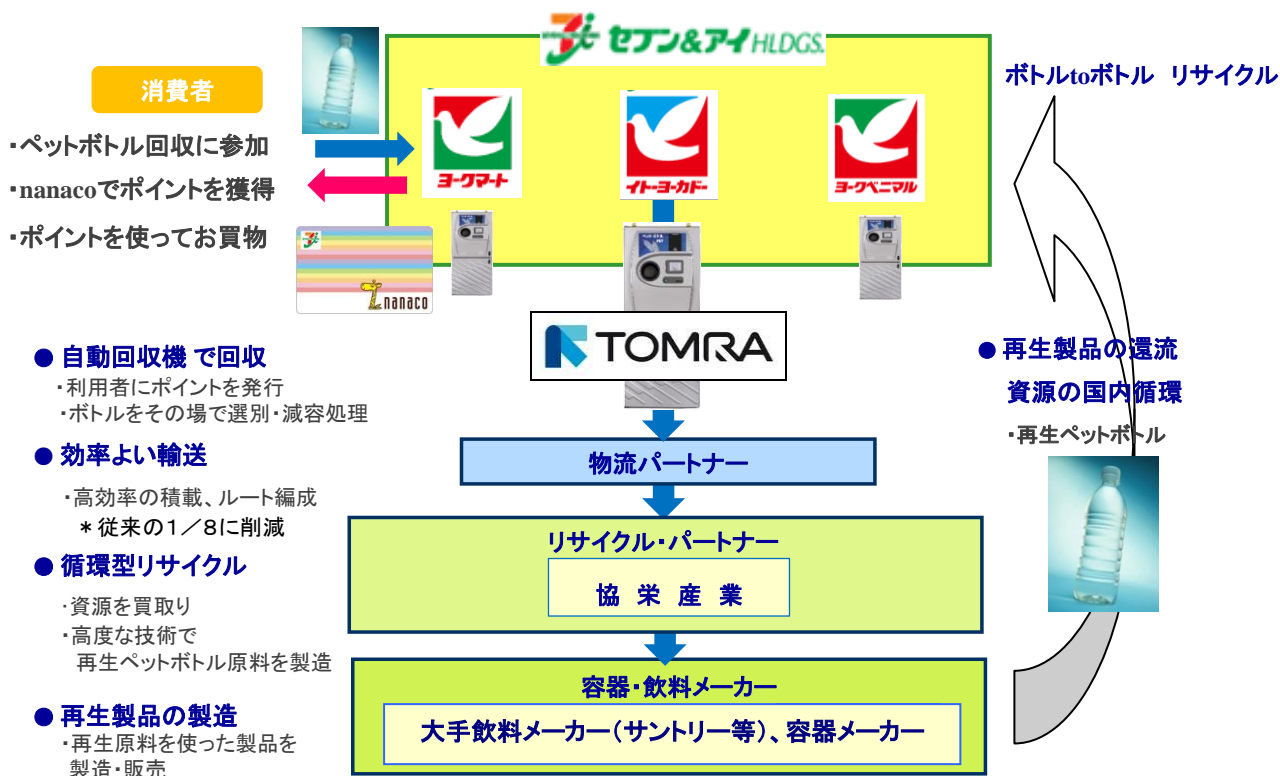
セブン&アイHLDGS.

消費者

・ペットボトル回収に参加
・nanacoでポイントを獲得
・ポイントを使ってお買物

nanaco

ヨークマート

イトーヨーカドー

ヨークベニマル

ボトルtoボトル リサイクル

TOMRA

● 自動回収機 で回収
・利用者にポイントを発行
・ボトルをその場で選別・減容処理

● 効率よい輸送
・高効率の積載、ルート編成
＊従来の1／8に削減

● 循環型リサイクル
・資源を買取り
・高度な技術で
再生ペットボトル原料を製造

● 再生製品の製造
・再生原料を使った製品を
製造・販売

物流パートナー

リサイクル・パートナー

協 栄 産 業

容器・飲料メーカー

大手飲料メーカー（サントリー等）、容器メーカー

● 再生製品の還流
資源の国内循環
・再生ペットボトル